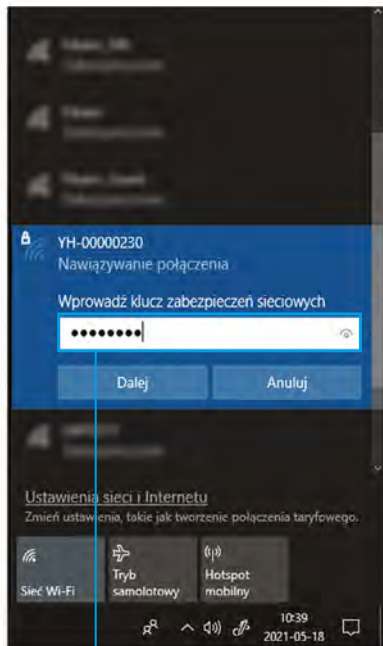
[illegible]
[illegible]
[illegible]

YH-00000230
Nawiązywanie połączenia

Wprowadź klucz zabezpieczeń sieciowych
••••••••

Dalej
Anuluj

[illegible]

Ustawienia sieci i Internetu
Zmień ustawienia, takie jak tworzenie połączenia taryfowego.

Sieć Wi-Fi
Tryb samolotowy
Hotspot mobilny

10:39
2021-05-18